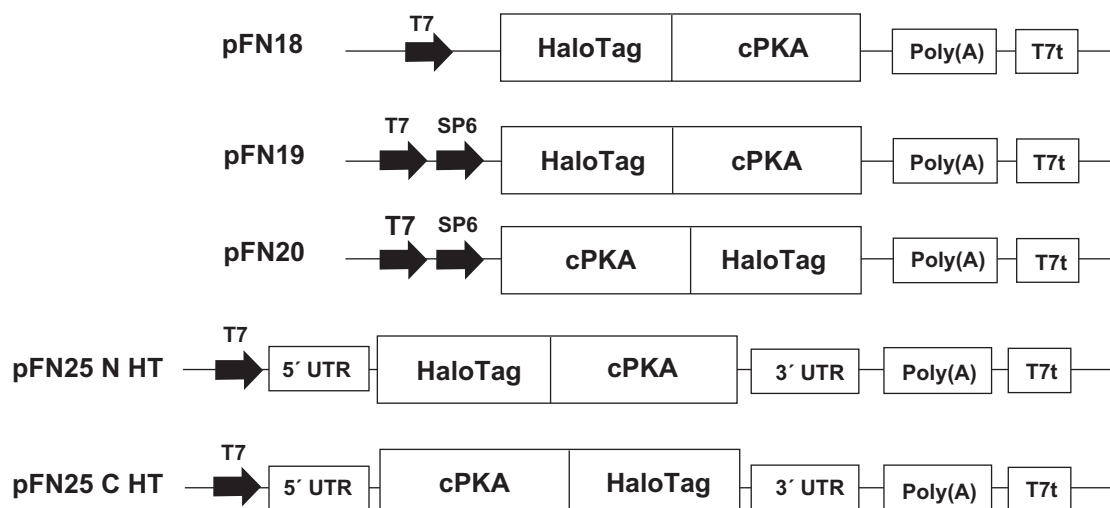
pFN18
T7
HaloTag
cPKA
Poly(A)
T7t

pFN19
T7
SP6
HaloTag
cPKA
Poly(A)
T7t

pFN20
T7
SP6
cPKA
HaloTag
Poly(A)
T7t

pFN25 N HT
T7
5´ UTR
HaloTag
cPKA
3´ UTR
Poly(A)
T7t

pFN25 C HT
T7
5´ UTR
cPKA
HaloTag
3´ UTR
Poly(A)
T7t